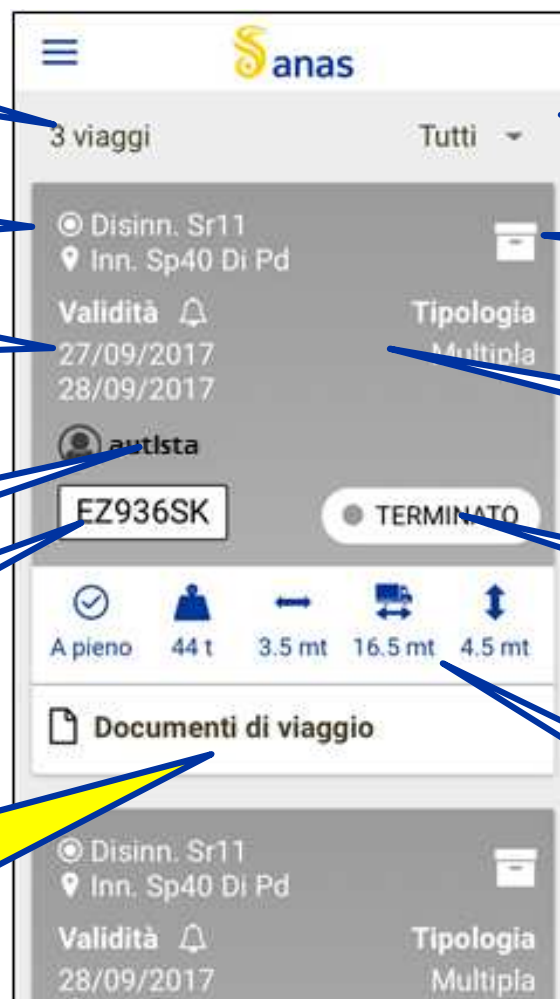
anas

3 viaggi

Tutti

Disinn. Sr11
Inn. Sp40 Di Pd

Validità

Tipologia

27/09/2017
28/09/2017

Multipla

autista

EZ936SK

TERMINATO

A pieno

44 t

3.5 mt

16.5 mt

4.5 mt

Documenti di viaggio

Disinn. Sr11
Inn. Sp40 Di Pd

Validità

Tipologia

28/09/2017

Multipla